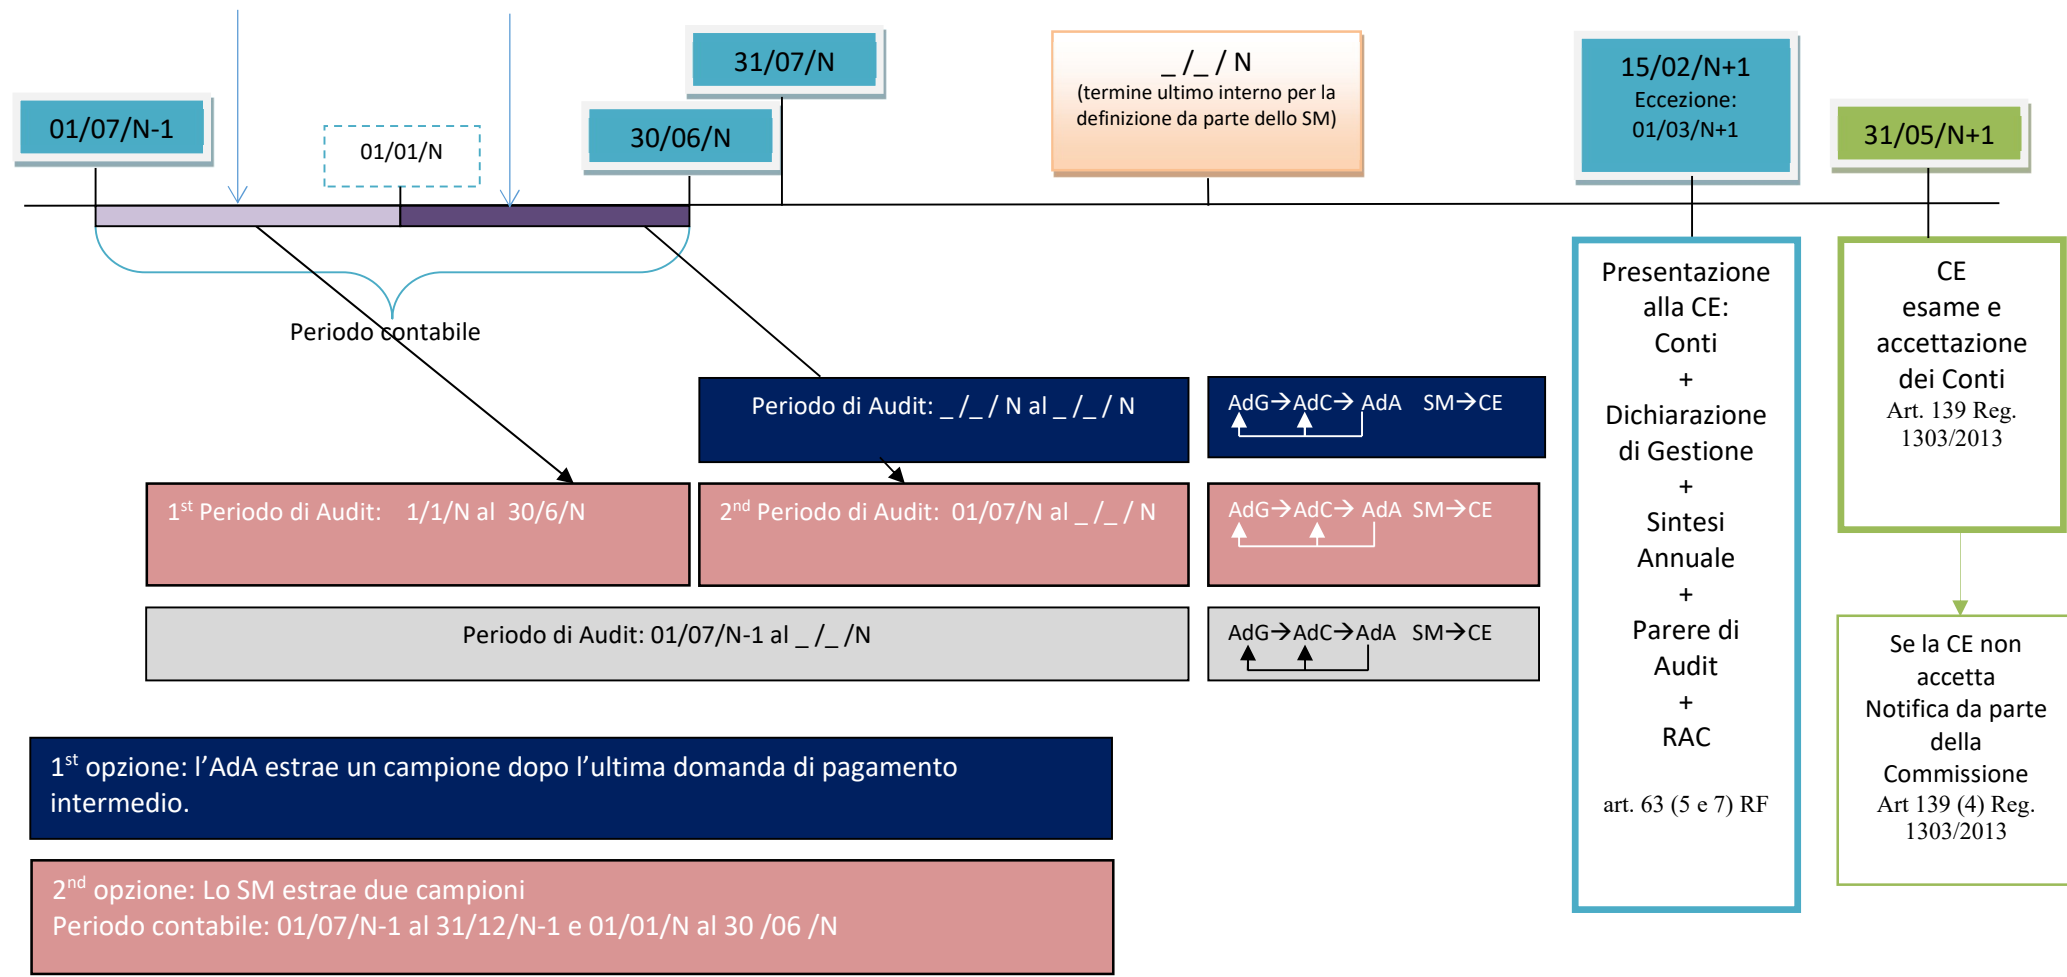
01/07/N-1

01/01/N

30/06/N

31/07/N

_ /_ / N
(termine ultimo interno per la definizione da parte dello SM)

15/02/N+1
Eccezione:
01/03/N+1

31/05/N+1

Periodo contabile

Periodo di Audit: _ /_ / N al _ /_ / N

AdG→AdC→ AdA SM→CE

1$^{st}$ Periodo di Audit: 1/1/N al 30/6/N

2$^{nd}$ Periodo di Audit: 01/07/N al _ /_ / N

AdG→AdC→ AdA SM→CE

Periodo di Audit: 01/07/N-1 al _ /_ /N

AdG→AdC→AdA SM→CE

Presentazione alla CE:
Conti
+
Dichiarazione di Gestione
+
Sintesi Annuale
+
Parere di Audit
+
RAC

art. 63 (5 e 7) RF

CE
esame e accettazione dei Conti
Art. 139 Reg. 1303/2013

Se la CE non accetta
Notifica da parte della Commissione
Art 139 (4) Reg. 1303/2013

1$^{st}$ opzione: l'AdA estrae un campione dopo l'ultima domanda di pagamento intermedio.

2$^{nd}$ opzione: Lo SM estrae due campioni
Periodo contabile: 01/07/N-1 al 31/12/N-1 e 01/01/N al 30 /06 /N